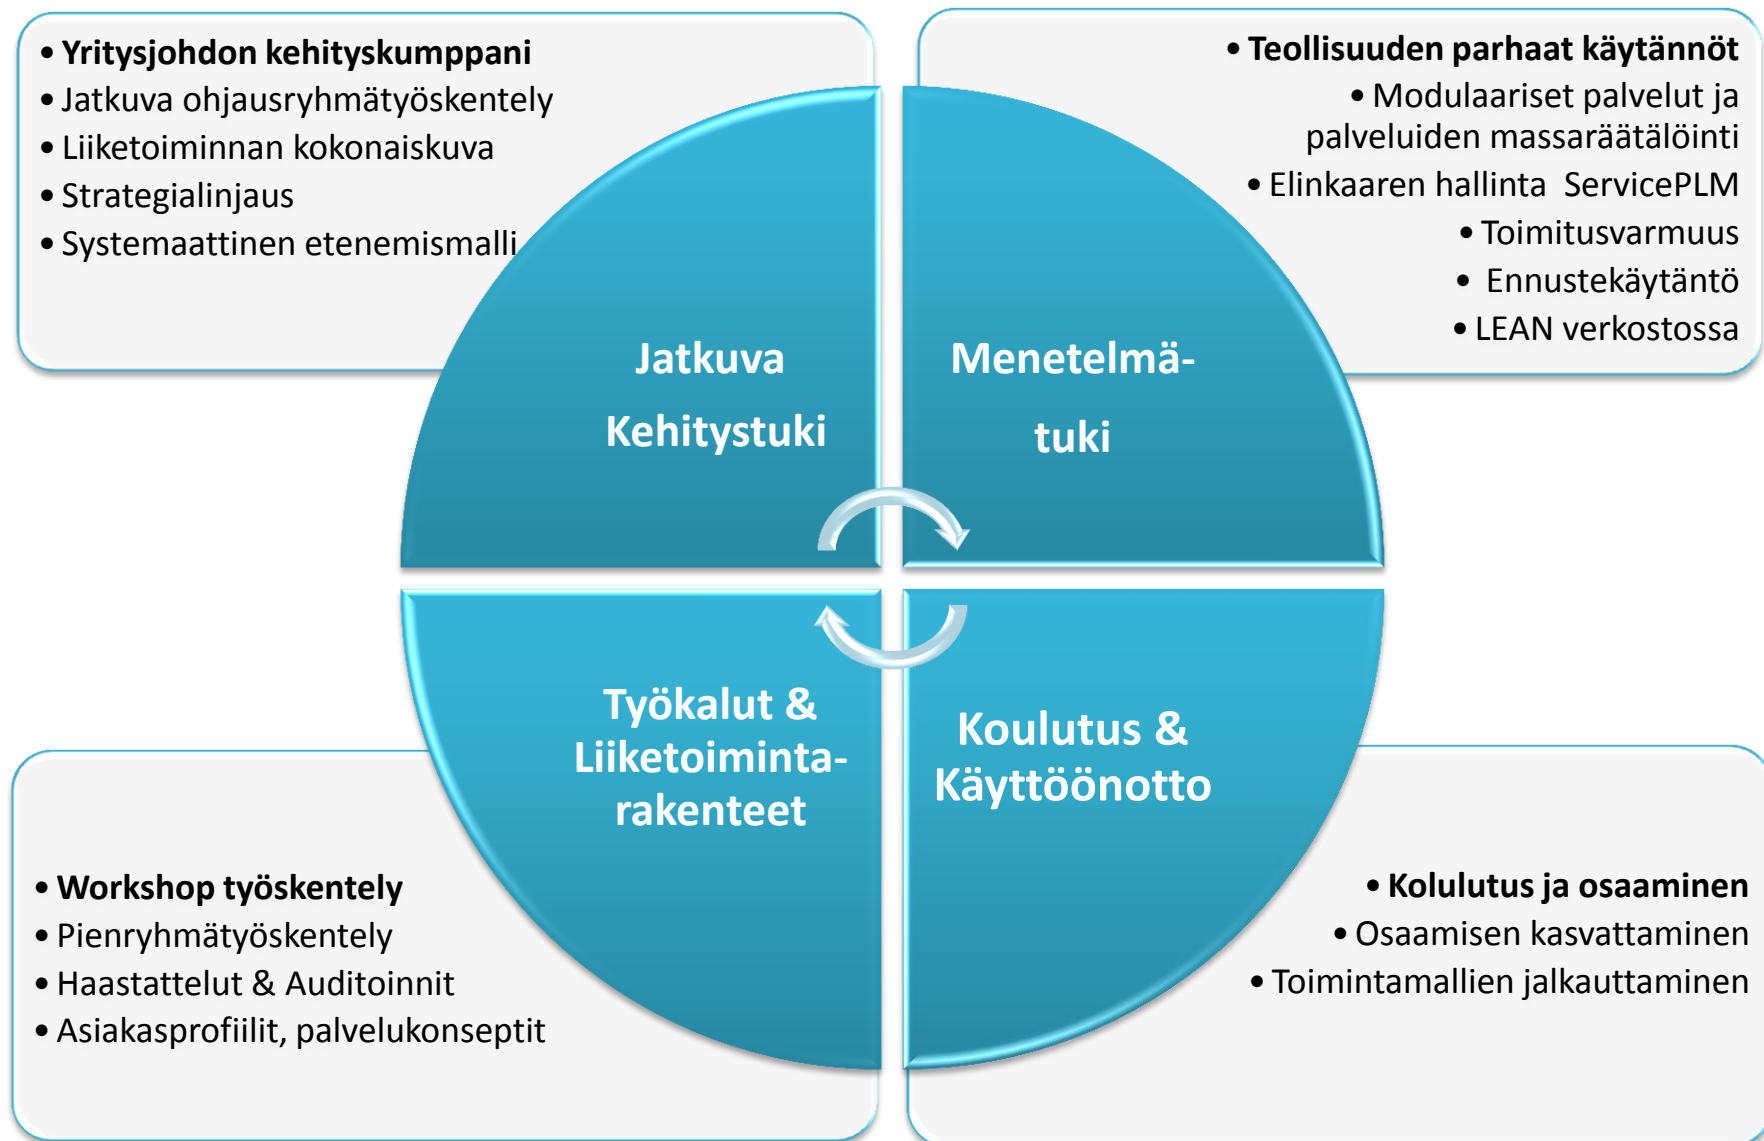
• **Yritysjohdon kehityskumppani**
• Jatkuva ohjausryhmätyöskentely
• Liiketoiminnan kokonaiskuva
• Strategialinjaus
• Systemaattinen etenemismalli

• **Teollisuuden parhaat käytännöt**
• Modulaariset palvelut ja palveluiden massaräätälöinti
• Elinkaaren hallinta ServicePLM
• Toimitusvarmuus
• Ennustekäytäntö
• LEAN verkostossa

Jatkuva Kehitystuki

Menetelmä-tuki

Työkalut & Liiketoiminta-rakenteet

Koulutus & Käyttöönotto

• **Workshop työskentely**
• Pienryhmätyöskentely
• Haastattelut & Auditoinnit
• Asiakasprofiilit, palvelukonseptit

• **Kolulutus ja osaaminen**
• Osaamisen kasvattaminen
• Toimintamallien jalkauttaminen